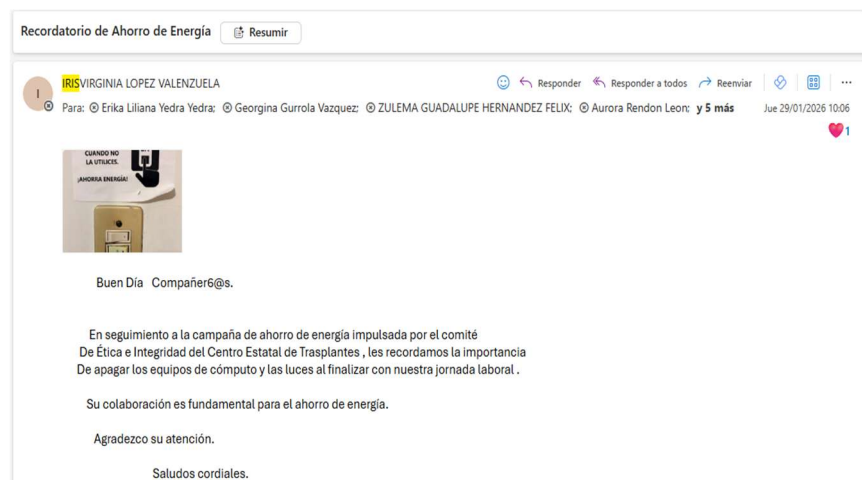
Recordatorio de Ahorro de Energía Resumir

I

IRISVIRGINIA LOPEZ VALENZUELA

Responder Responder a todos Reenviar ...

Para: Erika Liliana Yedra Yedra; Georgina Gurrola Vazquez; ZULEMA GUADALUPE HERNANDEZ FELIX; Aurora Rendon Leon; y 5 más

Jue 29/01/2026 10:06

1

CUANDO NO LA UTILICES. ¡AHORRA ENERGÍA!

Buen Día Compañer6@s.

En seguimiento a la campaña de ahorro de energía impulsada por el comité De Ética e Integridad del Centro Estatal de Trasplantes , les recordamos la importancia De apagar los equipos de cómputo y las luces al finalizar con nuestra jornada laboral .

Su colaboración es fundamental para el ahorro de energía.

Agradezco su atención.

Saludos cordiales.